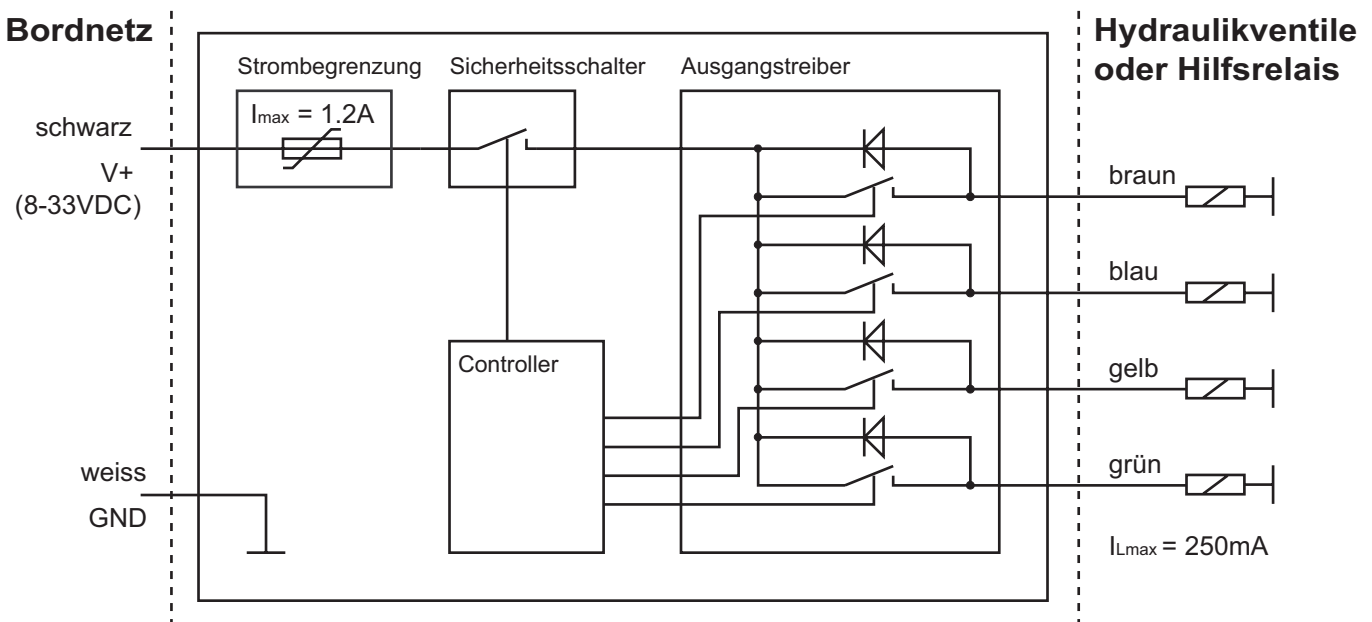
Bordnetz

Hydraulikventile oder Hilfsrelais

Strombegrenzung

Sicherheitsschalter

Ausgangstreiber

$I_{max}$ = 1.2A

schwarz

V+

(8-33VDC)

Controller

braun

blau

gelb

grün

weiss

GND

$I_{Lmax}$ = 250mA